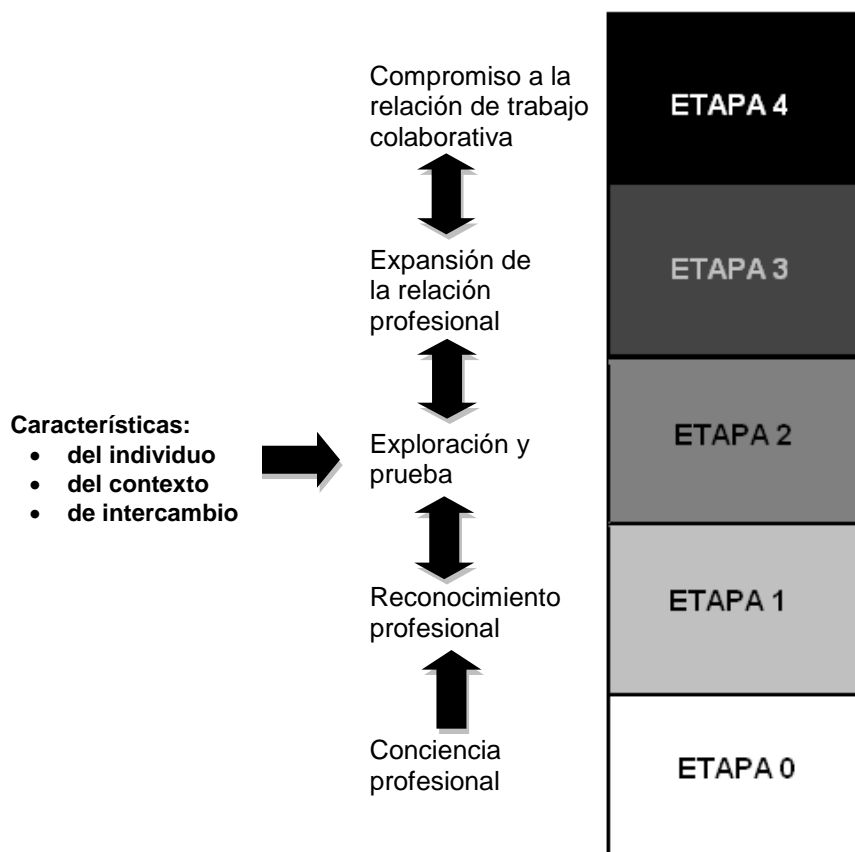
Compromiso a la relación de trabajo colaborativa

ETAPA 4

Expansión de la relación profesional

ETAPA 3

Características:
- del individuo
- del contexto
- de intercambio

Exploración y prueba

ETAPA 2

Reconocimiento profesional

ETAPA 1

Conciencia profesional

ETAPA 0